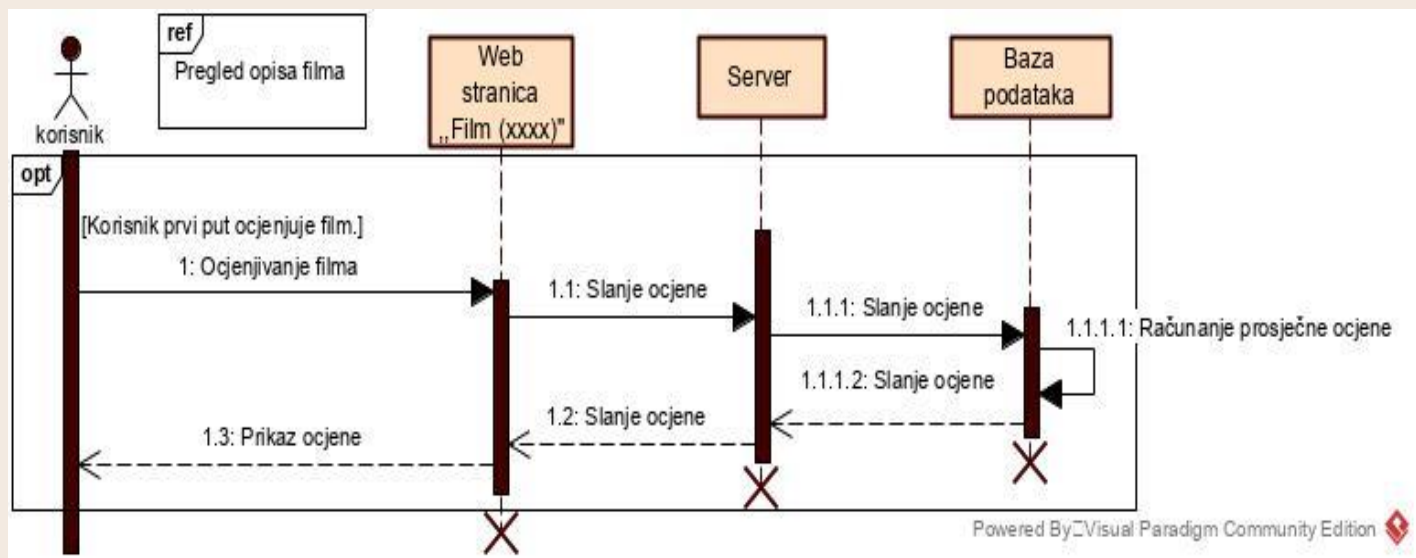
ref
Pregled opisa filma

korisnik

Web stranica „Film (xxxx)"

Server

Baza podataka

opt

[Korisnik prvi put ocjenjuje film.]

1: Ocjenjivanje filma

1.1: Slanje ocjene

1.1.1: Slanje ocjene

1.1.1.1: Računanje prosječne ocjene

1.1.1.2: Slanje ocjene

1.2: Slanje ocjene

1.3: Prikaz ocjene

Powered By Visual Paradigm Community Edition